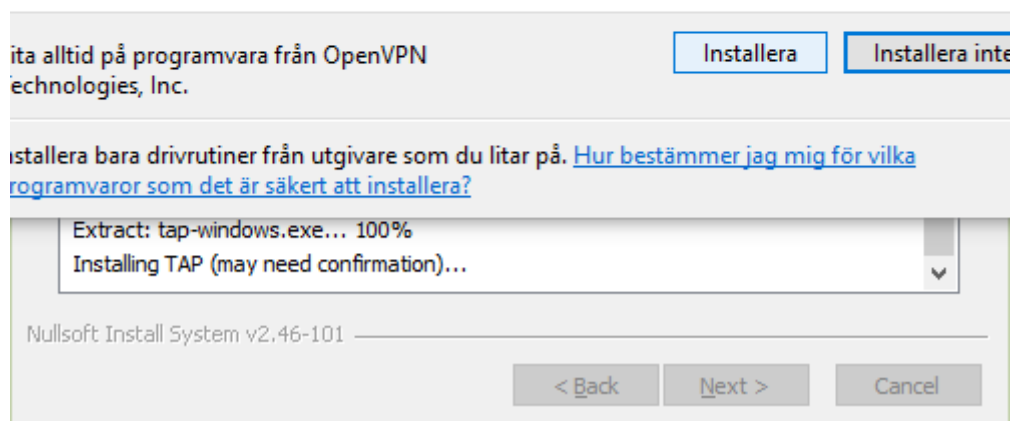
ita alltid på programvara från OpenVPN Technologies, Inc.

Installera

Installera inte

nstallera bara drivrutiner från utgivare som du litar på. Hur bestämmer jag mig för vilka programvaror som det är säkert att installera?

Extract: tap-windows.exe... 100%
Installing TAP (may need confirmation)...

Nullsoft Install System v2.46-101

< Back

Next >

Cancel